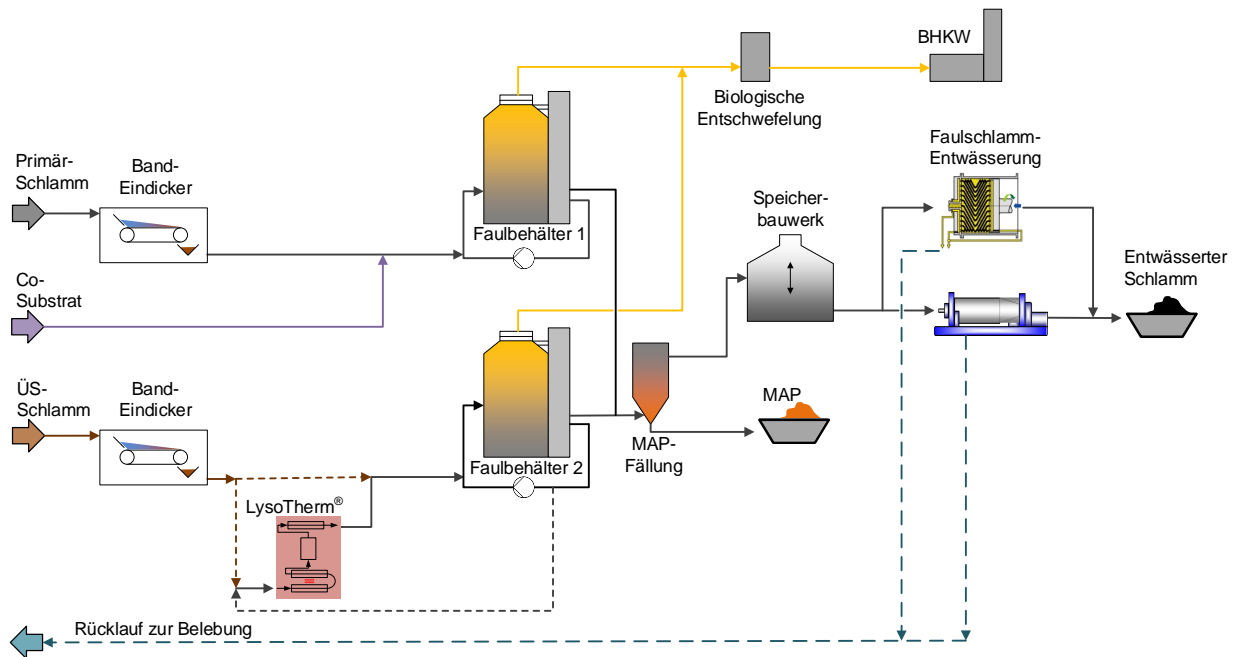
BHKW

Biologische Entschwefelung

Primär-Schlamm

Band-Eindicker

Faulbehälter 1

Faulschlamm-Entwässerung

Speicher-bauwerk

Co-Substrat

Entwässerter Schlamm

ÜS-Schlamm

Band-Eindicker

MAP

MAP-Fällung

Faulbehälter 2

LysoTherm®

Rücklauf zur Belebung